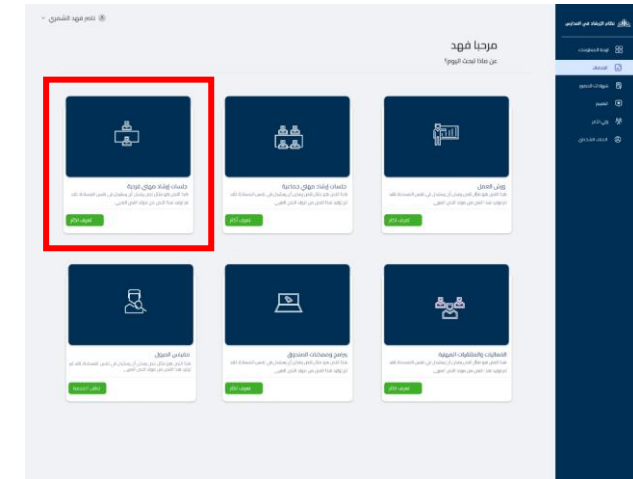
نظام الإرشاد في المدارس
لوحة المعلومات
الخدمات
شهادات الحضور
التقييم
ولي الأمر
الدعم الفني

غانم فهد الشمري

مرحبا فهد
عن ماذا تبحث اليوم؟

ورش العمل
هذا النص هو مثال لنص يمكن أن يستبدل في نفس المساحة، لقد تم توليد هذا النص من مولد النص العربى
تعرف أكثر

جلسات إرشاد مهني جماعية
هذا النص هو مثال لنص يمكن أن يستبدل في نفس المساحة، لقد تم توليد هذا النص من مولد النص العربى
تعرف أكثر

جلسات إرشاد مهني فردية
هذا النص هو مثال لنص يمكن أن يستبدل في نفس المساحة، لقد تم توليد هذا النص من مولد النص العربى
تعرف أكثر

الشهادات والملتقيات المهنية
هذا النص هو مثال لنص يمكن أن يستبدل في نفس المساحة، لقد تم توليد هذا النص من مولد النص العربى
تعرف أكثر

برامج ومنصات المنتج
هذا النص هو مثال لنص يمكن أن يستبدل في نفس المساحة، لقد تم توليد هذا النص من مولد النص العربى
تعرف أكثر

مقاييس الميول
هذا النص هو مثال لنص يمكن أن يستبدل في نفس المساحة، لقد تم توليد هذا النص من مولد النص العربى
طلب الخدمة